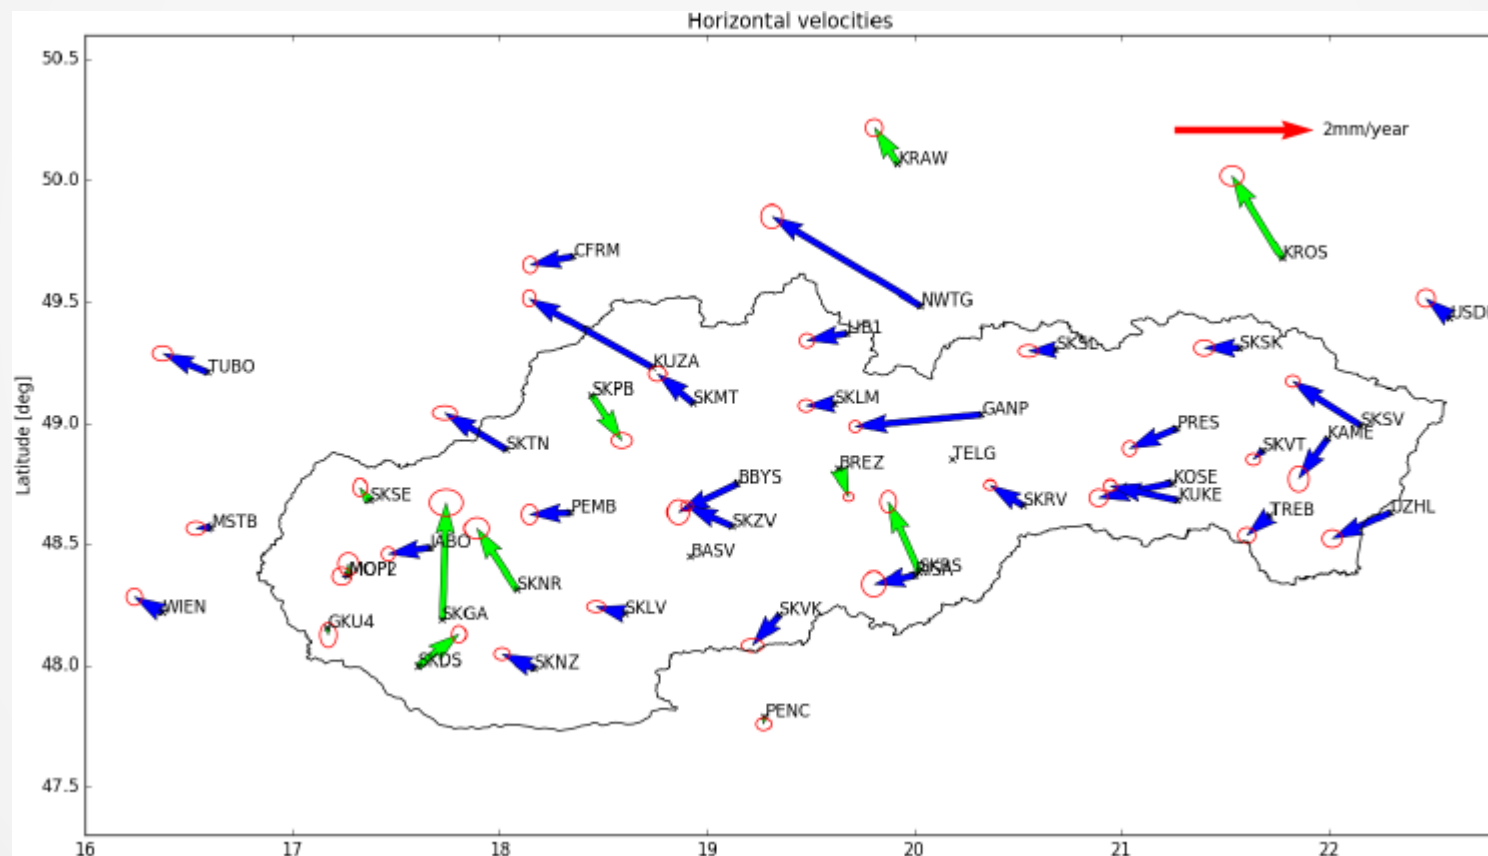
Horizontal velocities

2mm/year

Latitude [deg]

50.5
50.0
49.5
49.0
48.5
48.0
47.5

16
17
18
19
20
21
22

KRAW
KROS
NWTG
CFRM
USDI
LIE1
SKSL
SKSK
KUZA
TUBO
SKPB
SKMT
SKLM
GANP
SKTN
PRES
SKSV
KAME
SKVT
TELG
BREZ
BBYS
KOSE
KUKE
SKSE
SKRV
MSTB
PEMB
SKZV
TREB
UZHL
JABO
BASV
SKBS
MOPI
MOP2
SKNR
WIEN
SKGA
SKLV
SKVK
GKU4
SKDS
SKNZ
PENC